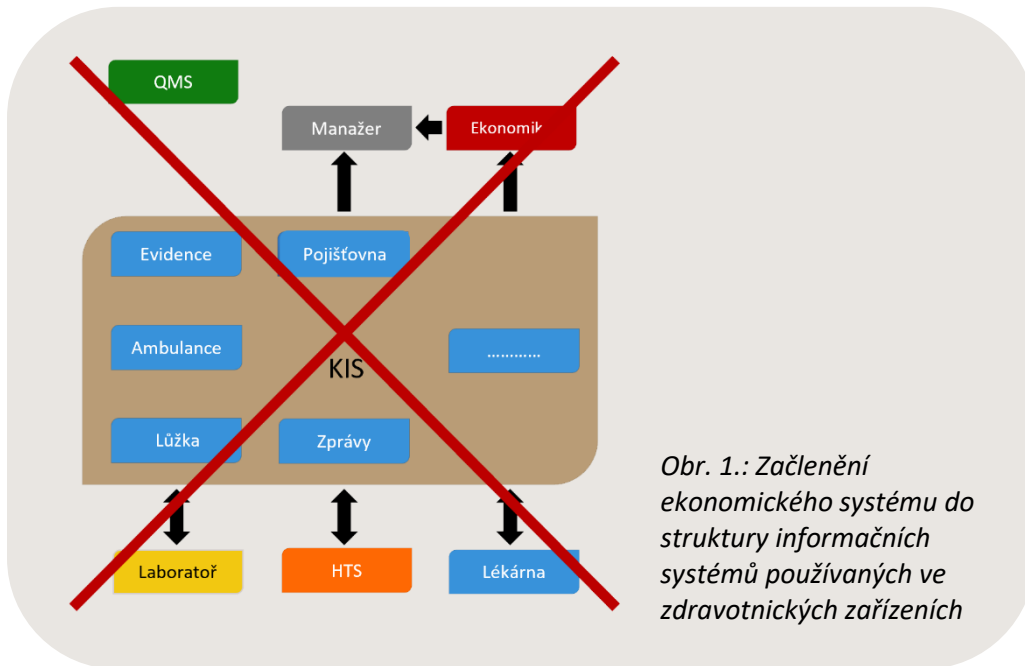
QMS

Manažer

Ekonomik

Evidence

Pojišťovna

Ambulance

KIS

...........

Lůžka

Zprávy

Laboratoř

HTS

Lékárna

Obr. 1.: Začlenění ekonomického systému do struktury informačních systémů používaných ve zdravotnických zařízeních